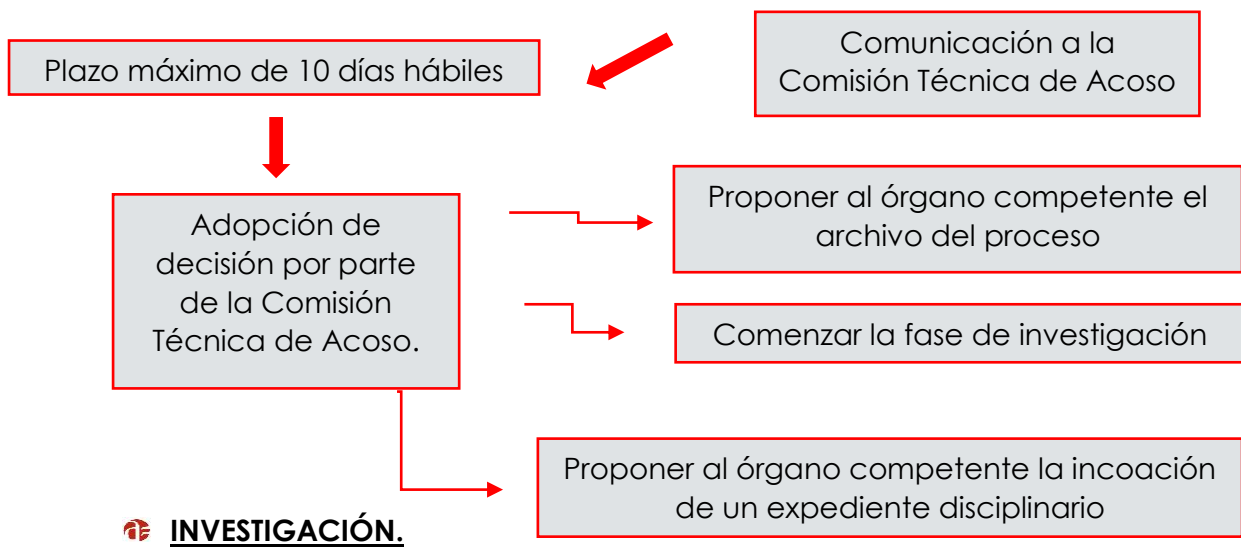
Comunicación a la Comisión Técnica de Acoso

Plazo máximo de 10 días hábiles

Adopción de decisión por parte de la Comisión Técnica de Acoso.

Proponer al órgano competente el archivo del proceso

Comenzar la fase de investigación

Proponer al órgano competente la incoación de un expediente disciplinario

INVESTIGACIÓN.